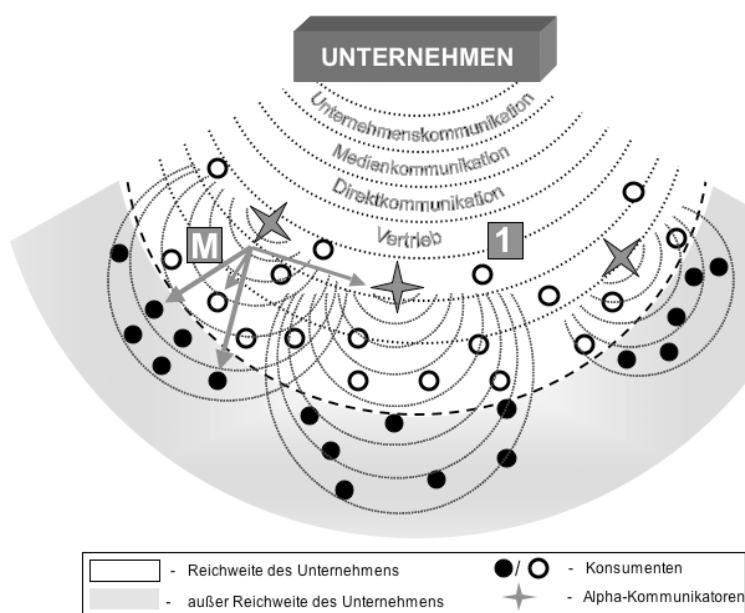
UNTERNEHMEN

Unternehmenskommunikation

Medienkommunikation

Direktkommunikation

Vertrieb

M

1

- Reichweite des Unternehmens

- außer Reichweite des Unternehmens

- Konsumenten

- Alpha-Kommunikatoren